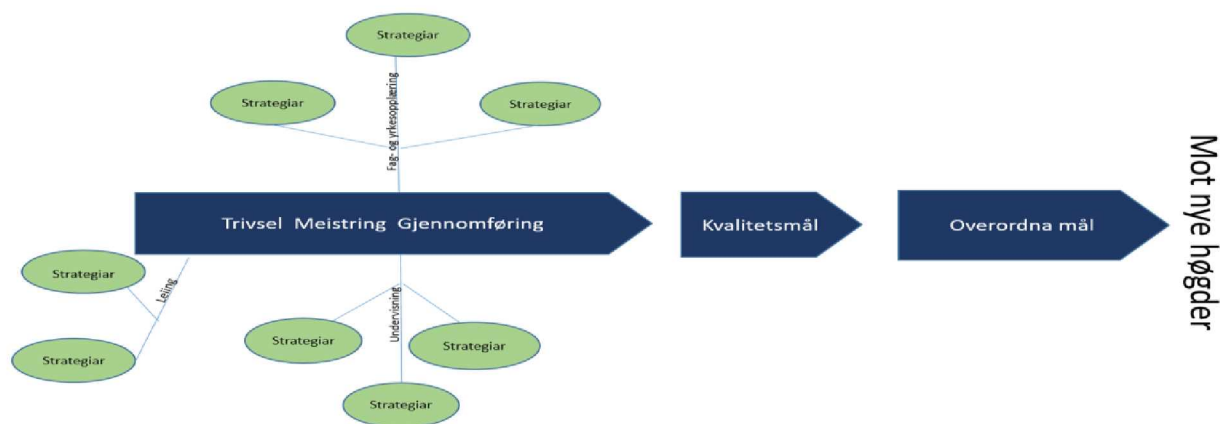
Strategiar

Fag- og yrkesopplæring

Strategiar

Strategiar

Trivsel Meistring Gjennomføring

Kvalitetsmål

Overordna mål

Mot nye høgder

Strategiar

Leiing

Strategiar

Undervisning

Strategiar

Strategiar

Strategiar